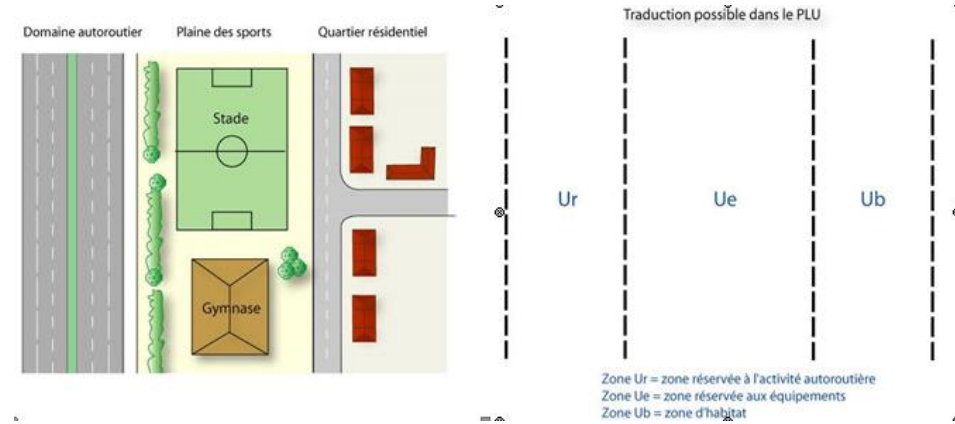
Domaine autoroutier
Plaine des sports
Quartier résidentiel

Stade

Gymnase

Traduction possible dans le PLU

Ur
Ue
Ub

Zone Ur = zone réservée à l'activité autoroutière
Zone Ue = zone réservée aux équipements
Zone Ub = zone d'habitat